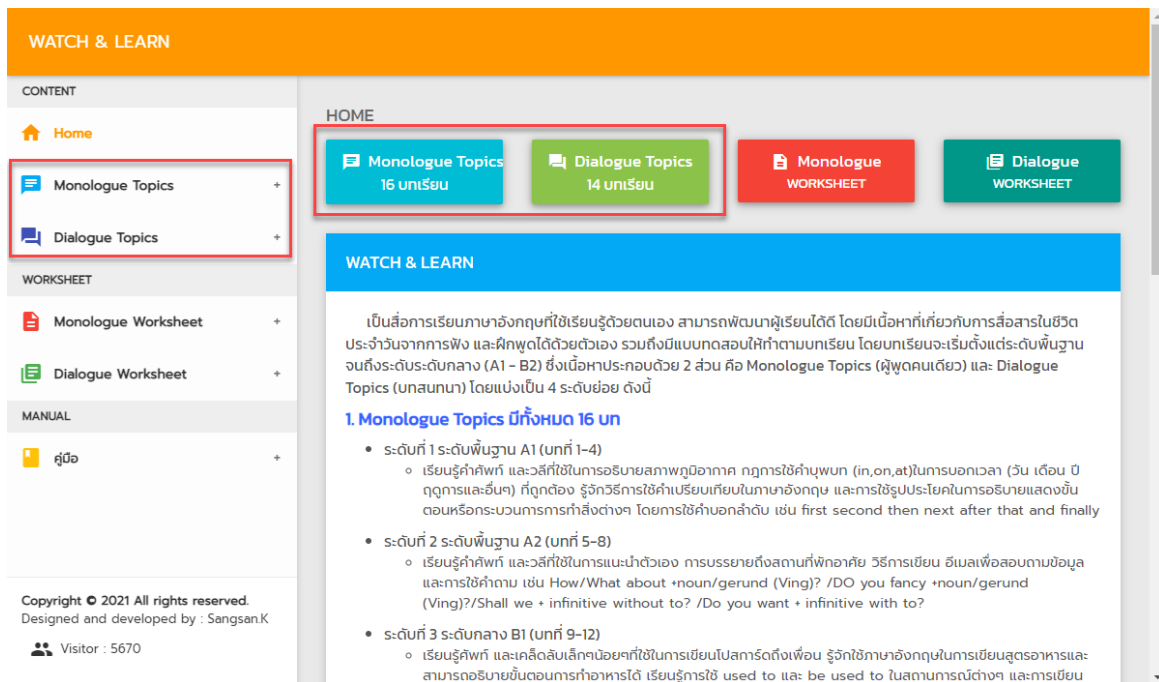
WATCH & LEARN

CONTENT

Home

Monologue Topics +

Dialogue Topics +

WORKSHEET

Monologue Worksheet +

Dialogue Worksheet +

MANUAL

คู่มือ +

Copyright © 2021 All rights reserved.
Designed and developed by : Sangsan.K

Visitor : 5670

HOME

Monologue Topics
16 บทเรียน

Dialogue Topics
14 บทเรียน

Monologue
WORKSHEET

Dialogue
WORKSHEET

WATCH & LEARN

เป็นสื่อการเรียนภาษาอังกฤษที่ใช้เรียนรู้ด้วยตนเอง สามารถพัฒนาผู้เรียนได้ดี โดยมีเนื้อหาที่เกี่ยวกับการสื่อสารในชีวิตประจำวันจากการฟัง และฝึกพูดได้ด้วยตัวเอง รวมถึงมีแบบทดสอบให้ทำตามบทเรียน โดยบทเรียนจะเริ่มตั้งแต่ระดับพื้นฐานจนถึงระดับระดับกลาง (A1 - B2) ซึ่งเนื้อหาประกอบด้วย 2 ส่วน คือ Monologue Topics (ผู้พูดคนเดียว) และ Dialogue Topics (บทสนทนา) โดยแบ่งเป็น 4 ระดับย่อย ดังนี้

1. Monologue Topics มีทั้งหมด 16 บท

• ระดับที่ 1 ระดับพื้นฐาน A1 (บทที่ 1-4)
◦ เรียนรู้คำศัพท์ และวลีที่ใช้ในการอธิบายสภาพภูมิอากาศ กฎการใช้คำบุพบท (in,on,at)ในการบอกเวลา (วัน เดือน ปี ฤดูการและอื่นๆ) ที่ถูกต้อง รู้จักวิธีการใช้คำเปรียบเทียบในภาษาอังกฤษ และการใช้รูปประโยคในการอธิบายแสดงขั้นตอนหรือกระบวนการการทำสิ่งต่างๆ โดยการใช้คำบอกลำดับ เช่น first second then next after that and finally

• ระดับที่ 2 ระดับพื้นฐาน A2 (บทที่ 5-8)
◦ เรียนรู้คำศัพท์ และวลีที่ใช้ในการแนะนำตัวเอง การบรรยายถึงสถานที่พักอาศัย วิธีการเขียน อีเมลเพื่อสอบถามข้อมูล และการใช้คำถาม เช่น How/What about +noun/gerund (Ving)? /DO you fancy +noun/gerund (Ving)?/Shall we + infinitive without to? /Do you want + infinitive with to?

• ระดับที่ 3 ระดับกลาง B1 (บทที่ 9-12)
◦ เรียนรู้ศัพท์ และเคล็ดลับเล็กๆน้อยๆที่ใช้ในการเขียนโปสการ์ดถึงเพื่อน รู้จักใช้ภาษาอังกฤษในการเขียนสูตรอาหารและสามารถอธิบายขั้นตอนการทำอาหารได้ เรียนรู้การใช้ used to และ be used to ในสถานการณ์ต่างๆ และการเขียน